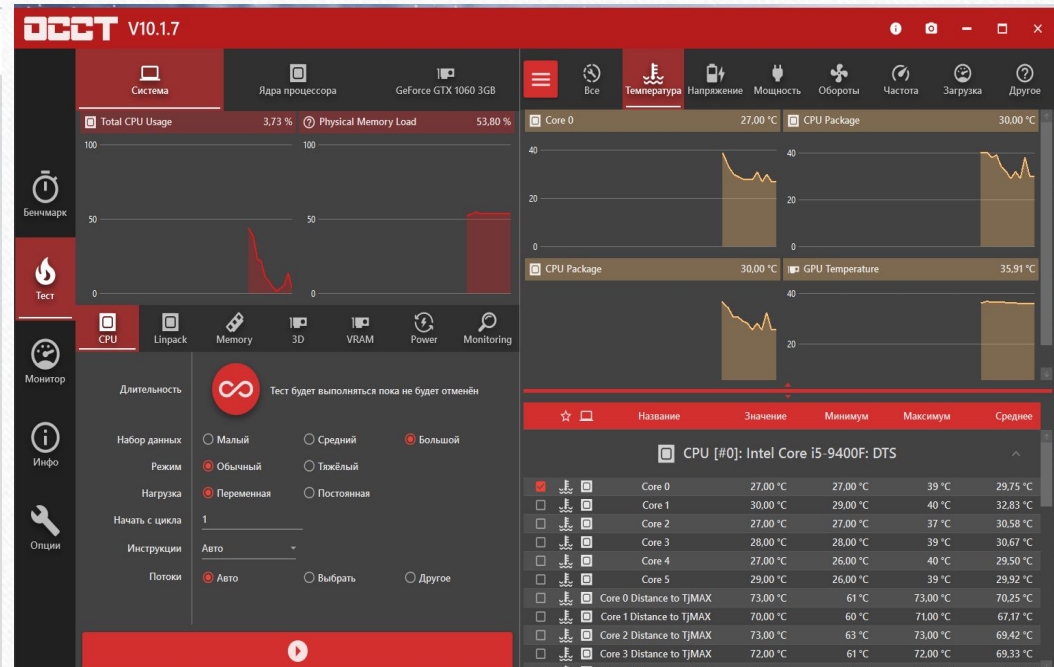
OCCT V10.1.7

Система | Ядра процессора | GeForce GTX 1060 3GB

Total CPU Usage 3,73 %
Physical Memory Load 53,80 %

100
50
0
100
50
0

Бенчмарк
Тест
Монитор
Инфо
Опции

CPU | Linpack | Memory | 3D | VRAM | Power | Monitoring

Длительность
Тест будет выполняться пока не будет отменён

Набор данных: Малый | Средний | Большой
Режим: Обычный | Тяжёлый
Нагрузка: Переменная | Постоянная
Начать с цикла: 1
Инструкции: Авто
Потоки: Авто | Выбрать | Другое

Все | Температура | Напряжение | Мощность | Обороты | Частота | Загрузка | Другое

Core 0 27,00 °C
40
20
0
CPU Package 30,00 °C
40
20
0
CPU Package 30,00 °C
GPU Temperature 35,91 °C
40
20

| | Название | Значение | Минимум | Максимум | Среднее |
|---|---|---|---|---|---|

CPU [#0]: Intel Core i5-9400F: DTS

| Название | Значение | Минимум | Максимум | Среднее |
|---|---|---|---|---|
| Core 0 | 27,00 °C | 27,00 °C | 39 °C | 29,75 °C |
| Core 1 | 30,00 °C | 29,00 °C | 40 °C | 32,83 °C |
| Core 2 | 27,00 °C | 27,00 °C | 37 °C | 30,58 °C |
| Core 3 | 28,00 °C | 28,00 °C | 39 °C | 30,67 °C |
| Core 4 | 27,00 °C | 26,00 °C | 40 °C | 29,50 °C |
| Core 5 | 29,00 °C | 26,00 °C | 39 °C | 29,92 °C |
| Core 0 Distance to TjMAX | 73,00 °C | 61 °C | 73,00 °C | 70,25 °C |
| Core 1 Distance to TjMAX | 70,00 °C | 60 °C | 71,00 °C | 67,17 °C |
| Core 2 Distance to TjMAX | 73,00 °C | 63 °C | 73,00 °C | 69,42 °C |
| Core 3 Distance to TjMAX | 72,00 °C | 61 °C | 72,00 °C | 69,33 °C |